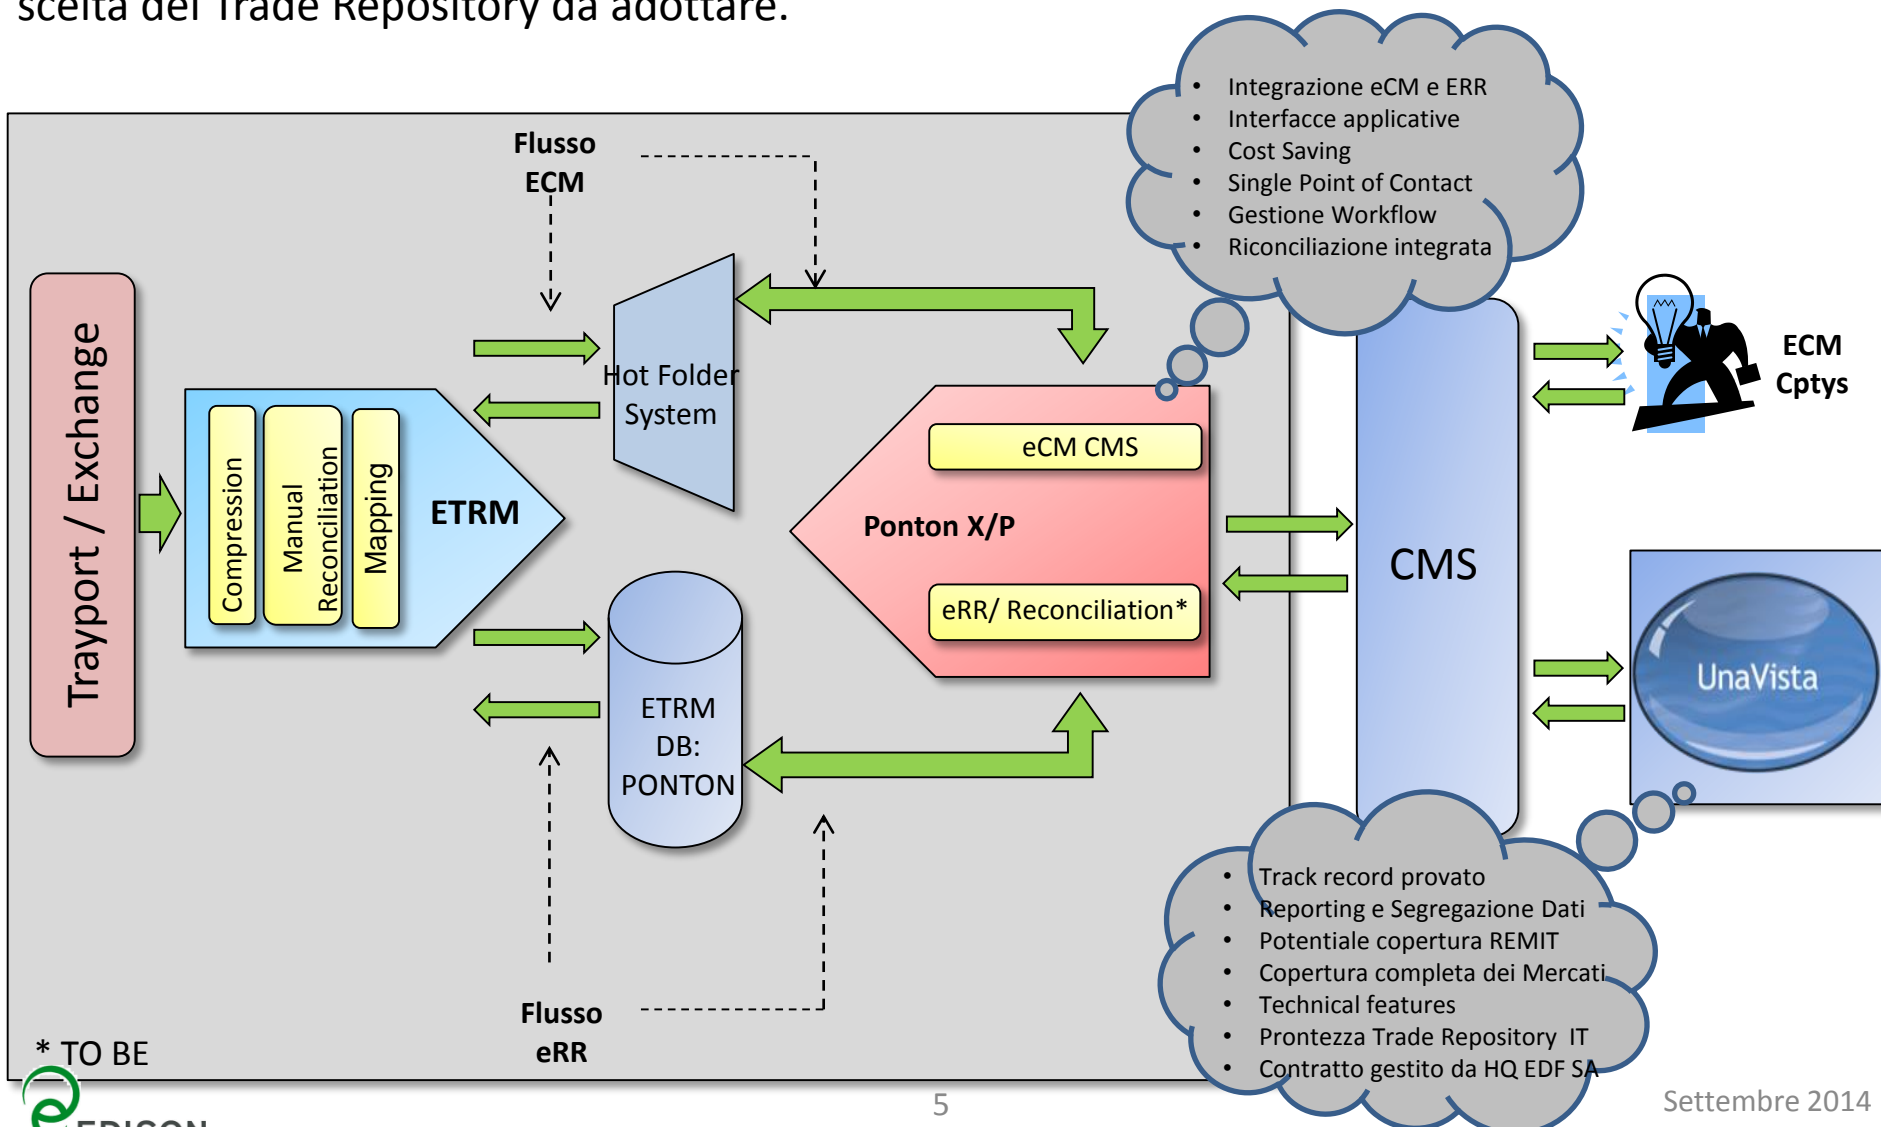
scelta del Trade Repository da adottare.

- Integrazione eCM e ERR
- Interfacce applicative
- Cost Saving
- Single Point of Contact
- Gestione Workflow
- Riconciliazione integrata

Flusso ECM

Trayport / Exchange

Compression

Manual Reconciliation

Mapping

ETRM

Hot Folder System

eCM CMS

Ponton X/P

eRR/ Reconciliation*

ETRM DB: PONTON

CMS

ECM Cptys

UnaVista

- Track record provato
- Reporting e Segregazione Dati
- Potentiale copertura REMIT
- Copertura completa dei Mercati
- Technical features
- Prontezza Trade Repository IT
- Contratto gestito da HQ EDF SA

Flusso eRR

* TO BE

EDISON

5

Settembre 2014